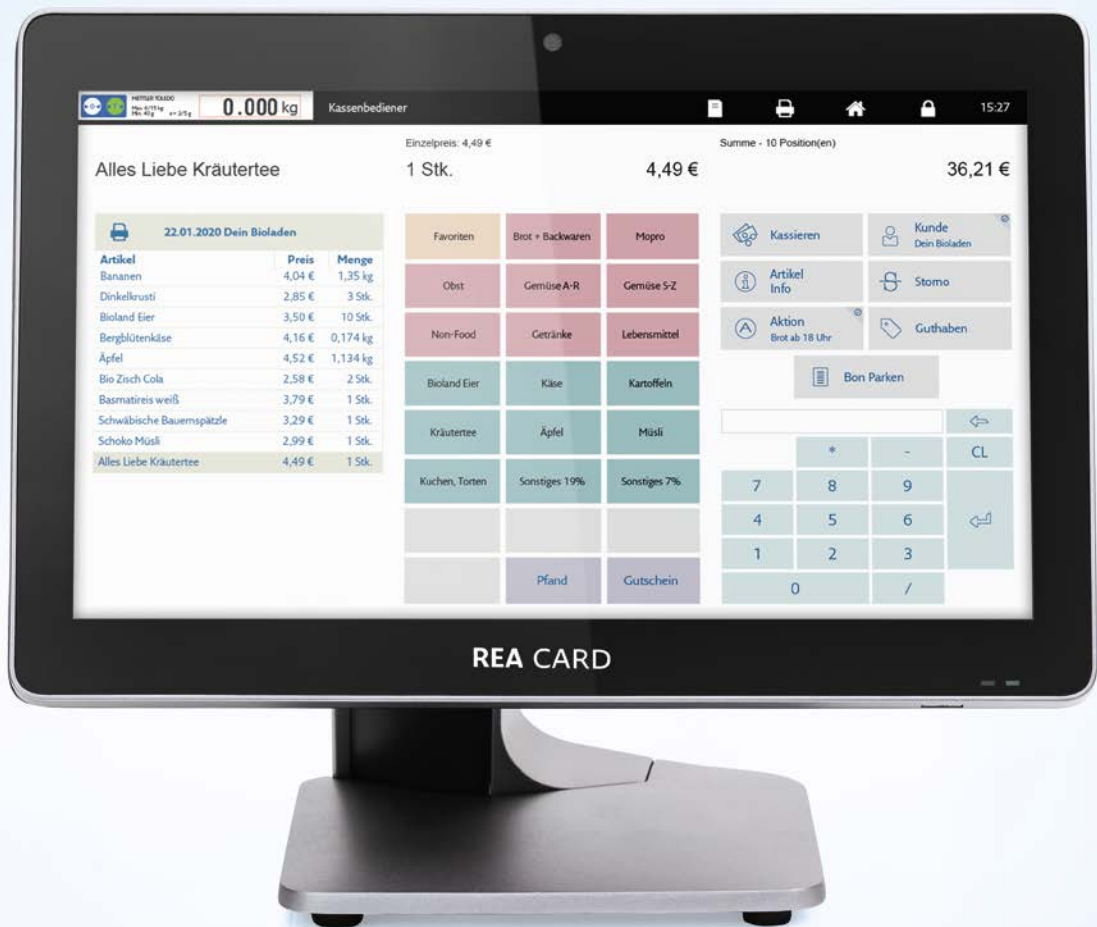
METTLER TOLEDO
0.000 kg
Kassenbediener
15:27

Einzelpreis: 4,49 €
Summe - 10 Position(en)

Alles Liebe Kräutertee
1 Stk.
4,49 €
36,21 €

22.01.2020 Dein Bioladen

| Artikel | Preis | Menge |
|---|---|---|
| Bananen | 4,04 € | 1,35 kg |
| Dinkelkrusti | 2,85 € | 3 Stk. |
| Bioland Eier | 3,50 € | 10 Stk. |
| Bergblütenkäse | 4,16 € | 0,174 kg |
| Äpfel | 4,52 € | 1,134 kg |
| Bio Zisch Cola | 2,58 € | 2 Stk. |
| Basmatireis weiß | 3,79 € | 1 Stk. |
| Schwäbische Bauernspätzle | 3,29 € | 1 Stk. |
| Schoko Müsli | 2,99 € | 1 Stk. |
| Alles Liebe Kräutertee | 4,49 € | 1 Stk. |

Favoriten
Brot + Backwaren
Mopro
Obst
Gemüse A-R
Gemüse S-Z
Non-Food
Getränke
Lebensmittel
Bioland Eier
Käse
Kartoffeln
Kräutertee
Äpfel
Müsli
Kuchen, Torten
Sonstiges 19%
Sonstiges 7%
Pfand
Gutschein

Kassieren
Kunde
Dein Bioladen
Artikel Info
Storno
Aktion
Brot ab 18 Uhr
Guthaben
Bon Parken

*
-
CL
7
8
9
4
5
6
1
2
3
0
/

REA CARD